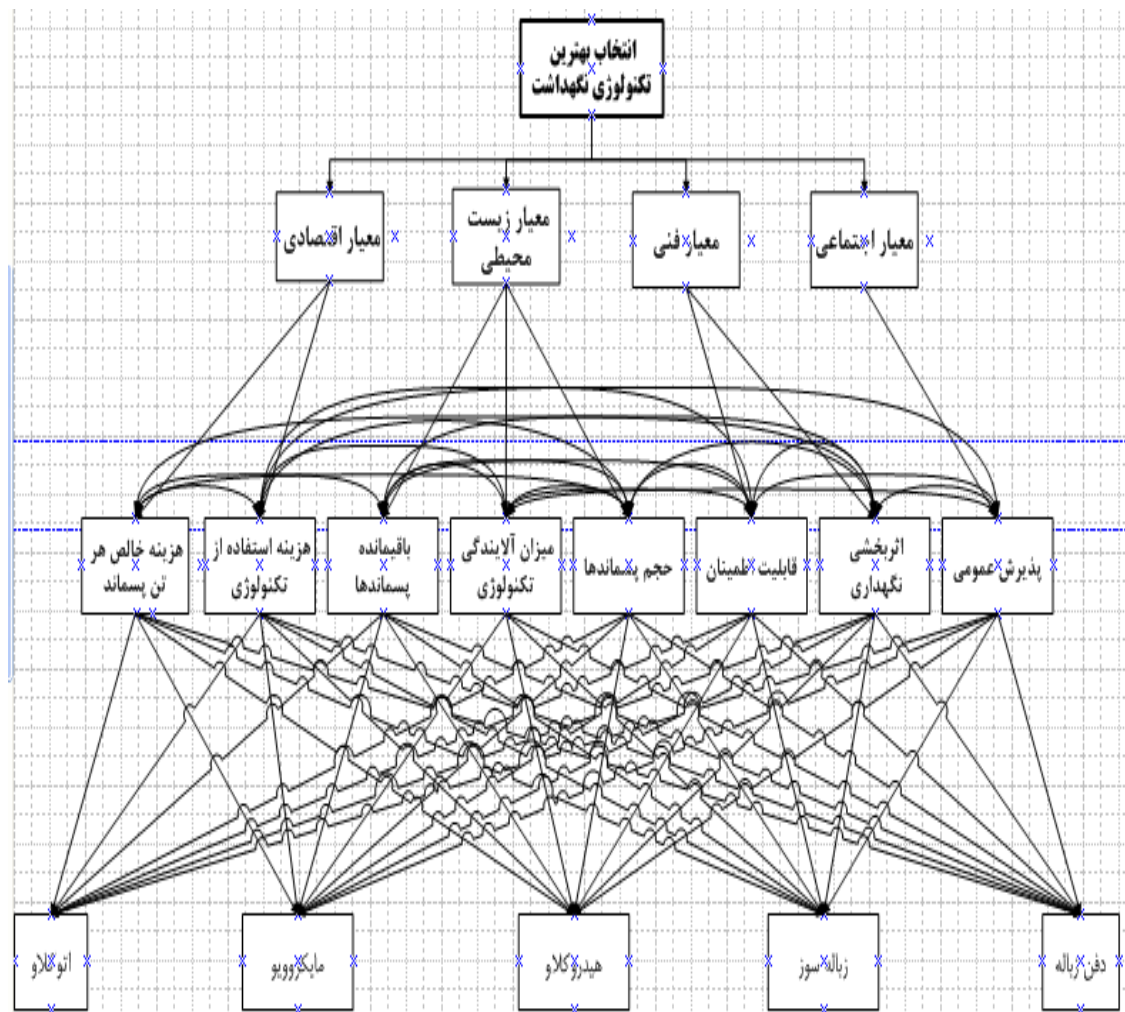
انتخاب بهترین تکنولوژی نگهداشت

معیار اجتماعی

معیار فنی

معیار زیست محیطی

معیار اقتصادی

پذیرش عمومی

اثربخشی نگهداری

قابلیت اطمینان

حجم پسماندها

میزان آلایندگی تکنولوژی

باقیمانده پسماندها

هزینه استفاده از تکنولوژی

هزینه خالص هر تن پسماند

دفن زباله

زباله سوز

هیدروکلاو

مایکروویو

اتوکلاو